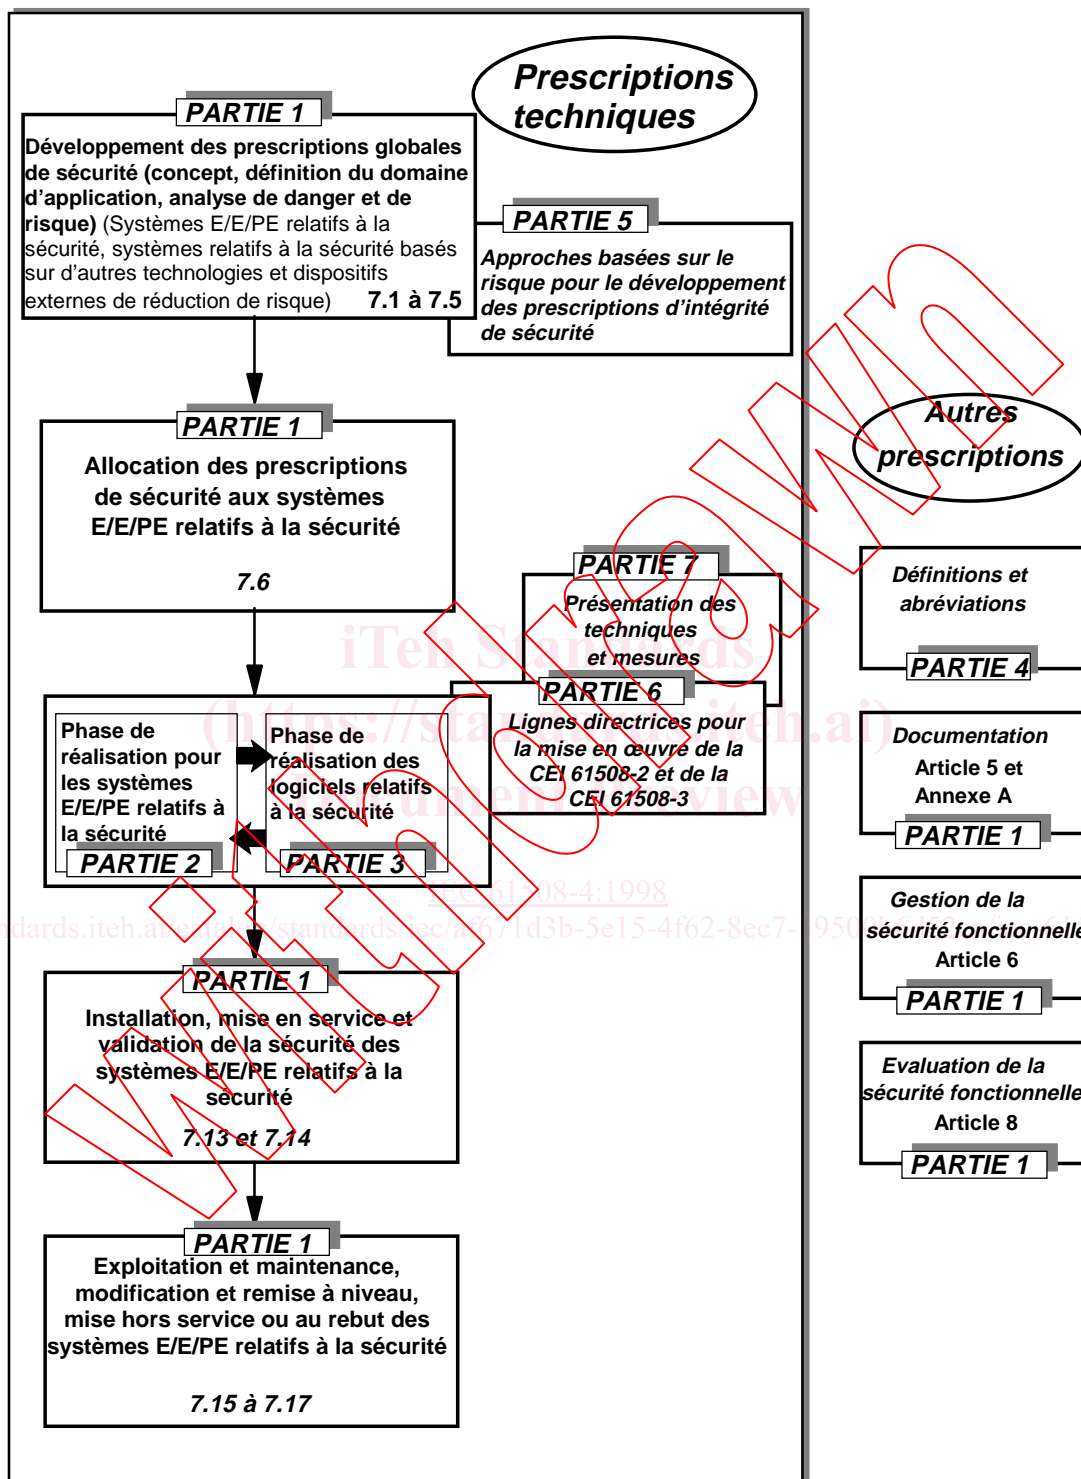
Prescriptions techniques

PARTIE 1

Développement des prescriptions globales de sécurité (concept, définition du domaine d'application, analyse de danger et de risque) (Systèmes E/E/PE relatifs à la sécurité, systèmes relatifs à la sécurité basés sur d'autres technologies et dispositifs externes de réduction de risque) 7.1 à 7.5

PARTIE 5

Approches basées sur le risque pour le développement des prescriptions d'intégrité de sécurité

Autres prescriptions

PARTIE 1

Allocation des prescriptions de sécurité aux systèmes E/E/PE relatifs à la sécurité

7.6

PARTIE 7

Présentation des techniques et mesures

Définitions et abréviations

PARTIE 4

PARTIE 6

Lignes directrices pour la mise en œuvre de la CEI 61508-2 et de la CEI 61508-3

Phase de réalisation pour les systèmes E/E/PE relatifs à la sécurité

PARTIE 2

Phase de réalisation des logiciels relatifs à la sécurité

PARTIE 3

Documentation Article 5 et Annexe A

PARTIE 1

Gestion de la sécurité fonctionnelle Article 6

PARTIE 1

PARTIE 1

Installation, mise en service et validation de la sécurité des systèmes E/E/PE relatifs à la sécurité

7.13 et 7.14

Evaluation de la sécurité fonctionnelle Article 8

PARTIE 1

PARTIE 1

Exploitation et maintenance, modification et remise à niveau, mise hors service ou au rebut des systèmes E/E/PE relatifs à la sécurité

7.15 à 7.17

iTeh Standards (https://standards.iteh.ai) Document Preview

IEC 61508-4:1998

https://standards.iteh.ai/catalog/standards/iec/af671d3b-5e15-4f62-8ec7-9950

WITHDRAWN